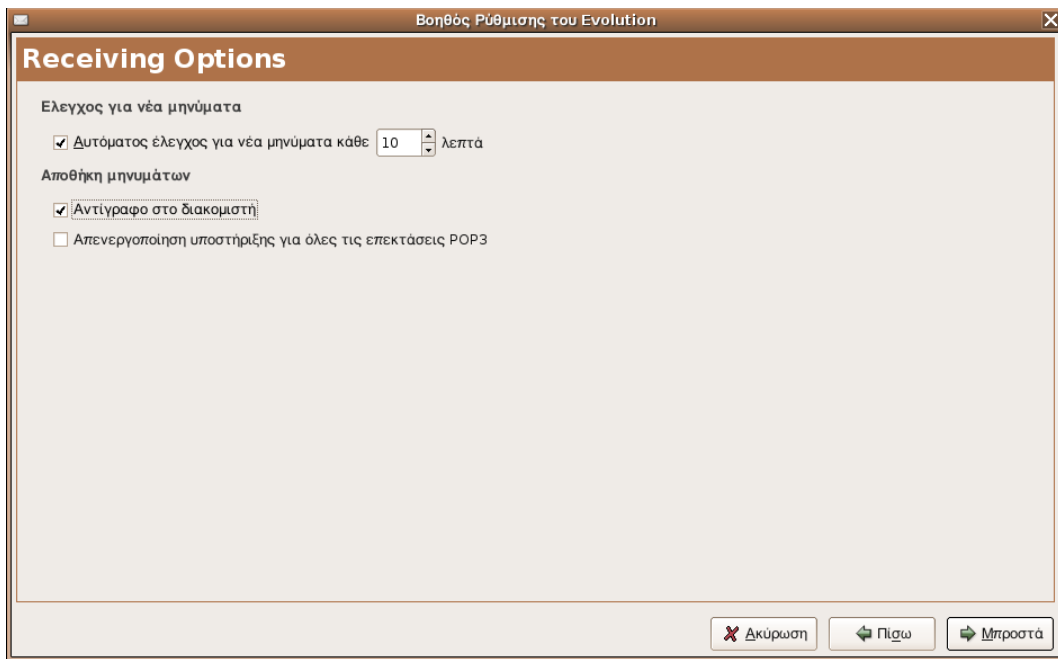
Βοηθός Ρύθμισης του Evolution

Receiving Options

Ελεγχος για νέα μηνύματα

Αυτόματος έλεγχος για νέα μηνύματα κάθε 10 λεπτά

Αποθήκη μηνυμάτων

Αντίγραφο στο διακομιστή

Απενεργοποίηση υποστήριξης για όλες τις επεκτάσεις POP3

Ακύρωση Πίσω Μπροστά